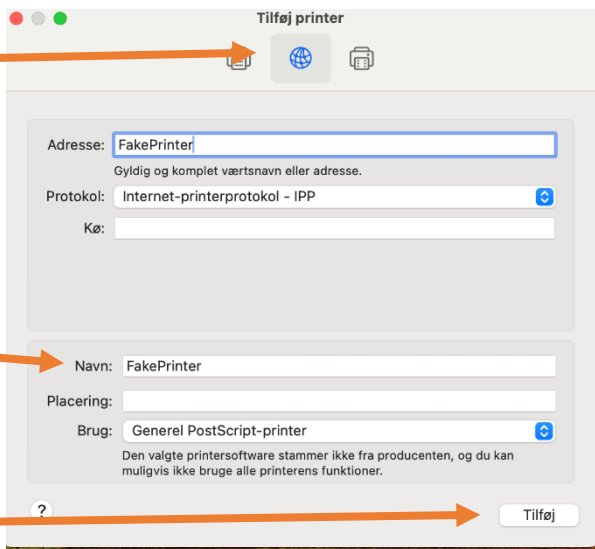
Tilføj printer

Adresse: FakePrinter

Gyldig og komplet værtsnavn eller adresse.

Protokol: Internet-printerprotokol - IPP

Kø:

Navn: FakePrinter

Placering:

Brug: Generel PostScript-printer

Den valgte printersoftware stammer ikke fra producenten, og du kan muligvis ikke bruge alle printerens funktioner.

?

Tilføj